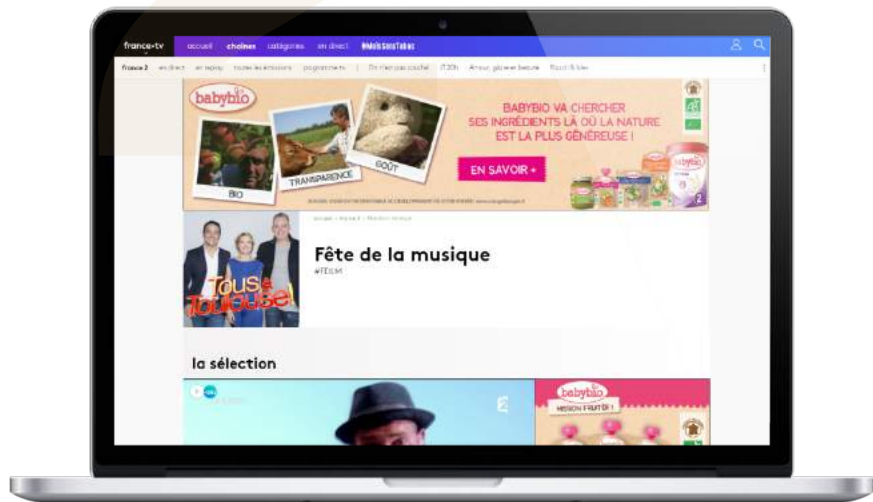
france·tv accueil chaînes catégories en direct #MoisSansTabac

france 2 en direct en replay toutes les émissions programme tv On n'est pas couché JT 20h Amour, gloire et beauté Rizzoli & Isles

babybio

BIO TRANSPARENCE GOÛT

BABYBIO VA CHERCHER SES INGRÉDIENTS LÀ OÙ LA NATURE EST LA PLUS GÉNÉREUSE !

EN SAVOIR +

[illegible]

babybio

accueil › france 2 › Fête de la musique

Tous à Toulouse!

Fête de la musique

#FDLM

la sélection

babybio

MISSION FRUITÉE !